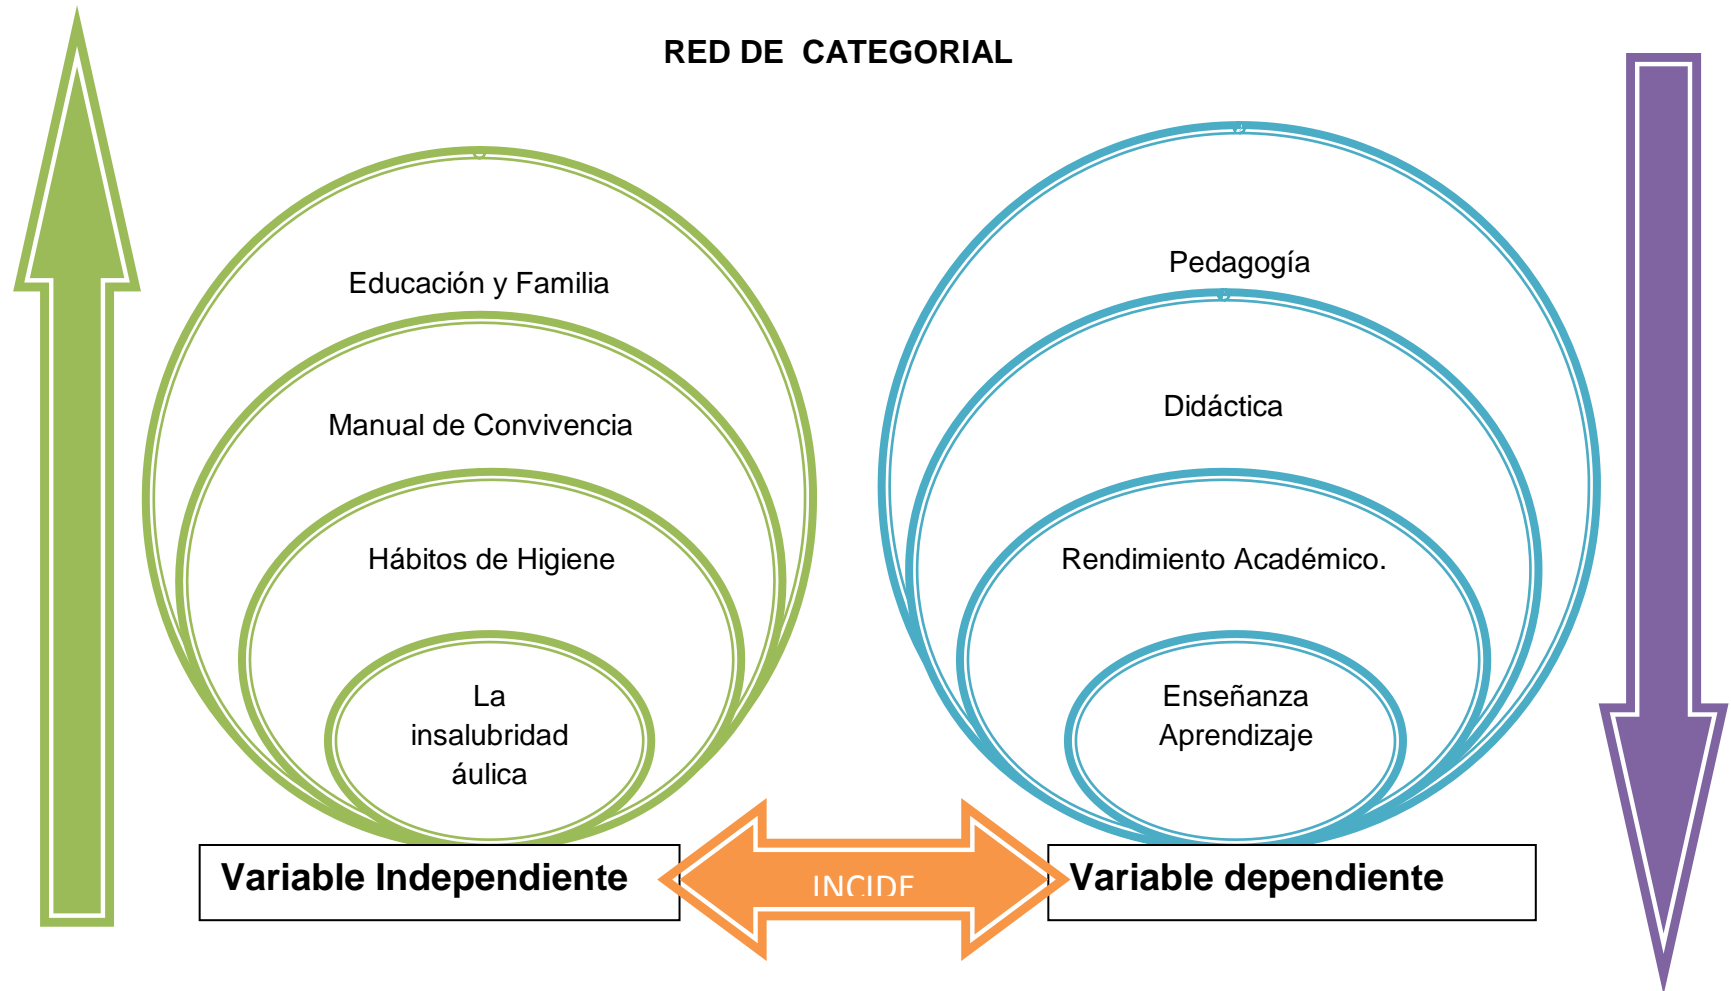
RED DE CATEGORIAL

Educación y Familia

Manual de Convivencia

Hábitos de Higiene

La insalubridad áulica

Pedagogía

Didáctica

Rendimiento Académico.

Enseñanza Aprendizaje

Variable Independiente

INCIDE

Variable dependiente